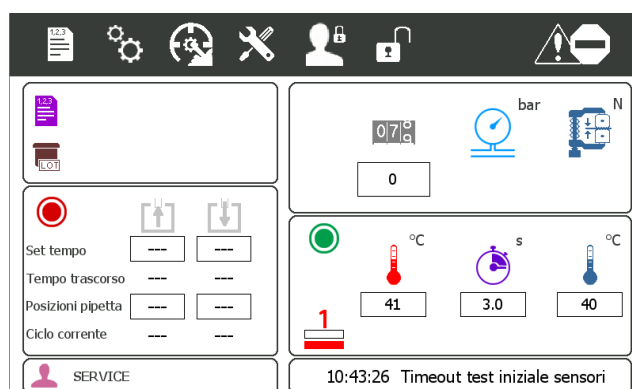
1,2,3

1,2,3

LOT

bar

N

07

0

Set tempo --- ---

Tempo trascorso --- ---

Posizioni pipetta --- ---

Ciclo corrente --- ---

°C

s

°C

41

3.0

40

1

SERVICE

10:43:26 Timeout test iniziale sensori